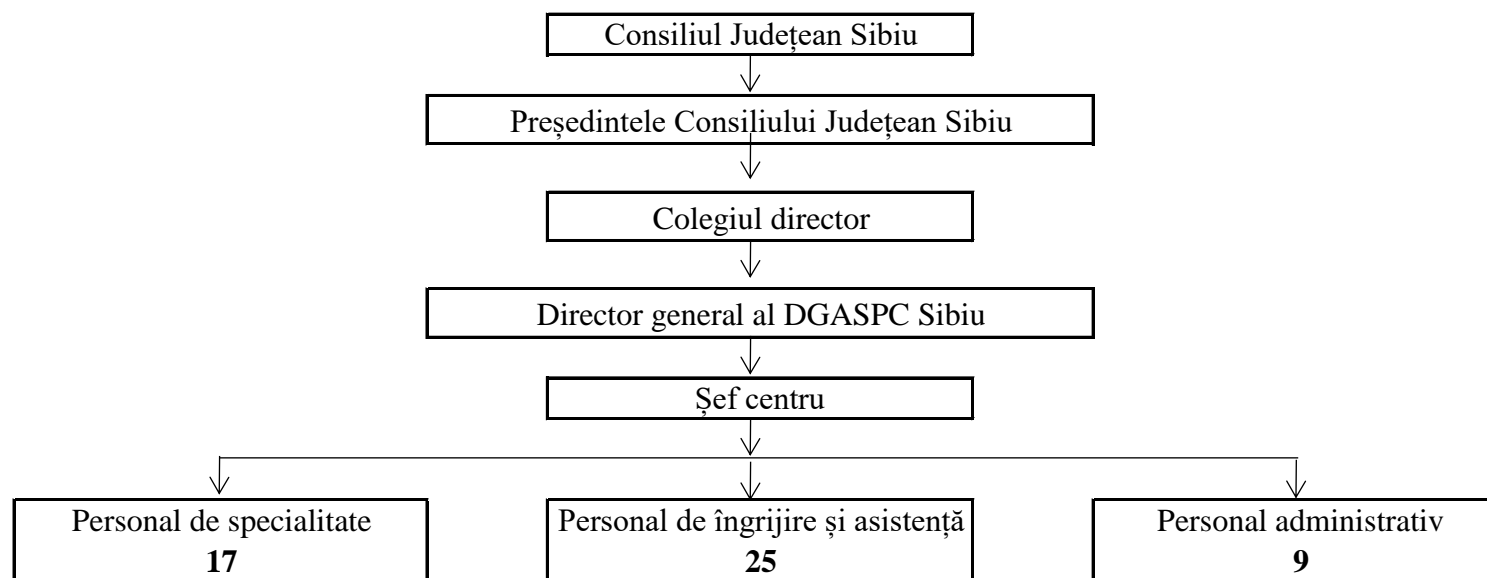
Consiliul Județean Sibiu

Președintele Consiliului Județean Sibiu

Colegiul director

Director general al DGASPC Sibiu

Șef centru

Personal de specialitate
**17**

Personal de îngrijire și asistență
**25**

Personal administrativ
**9**